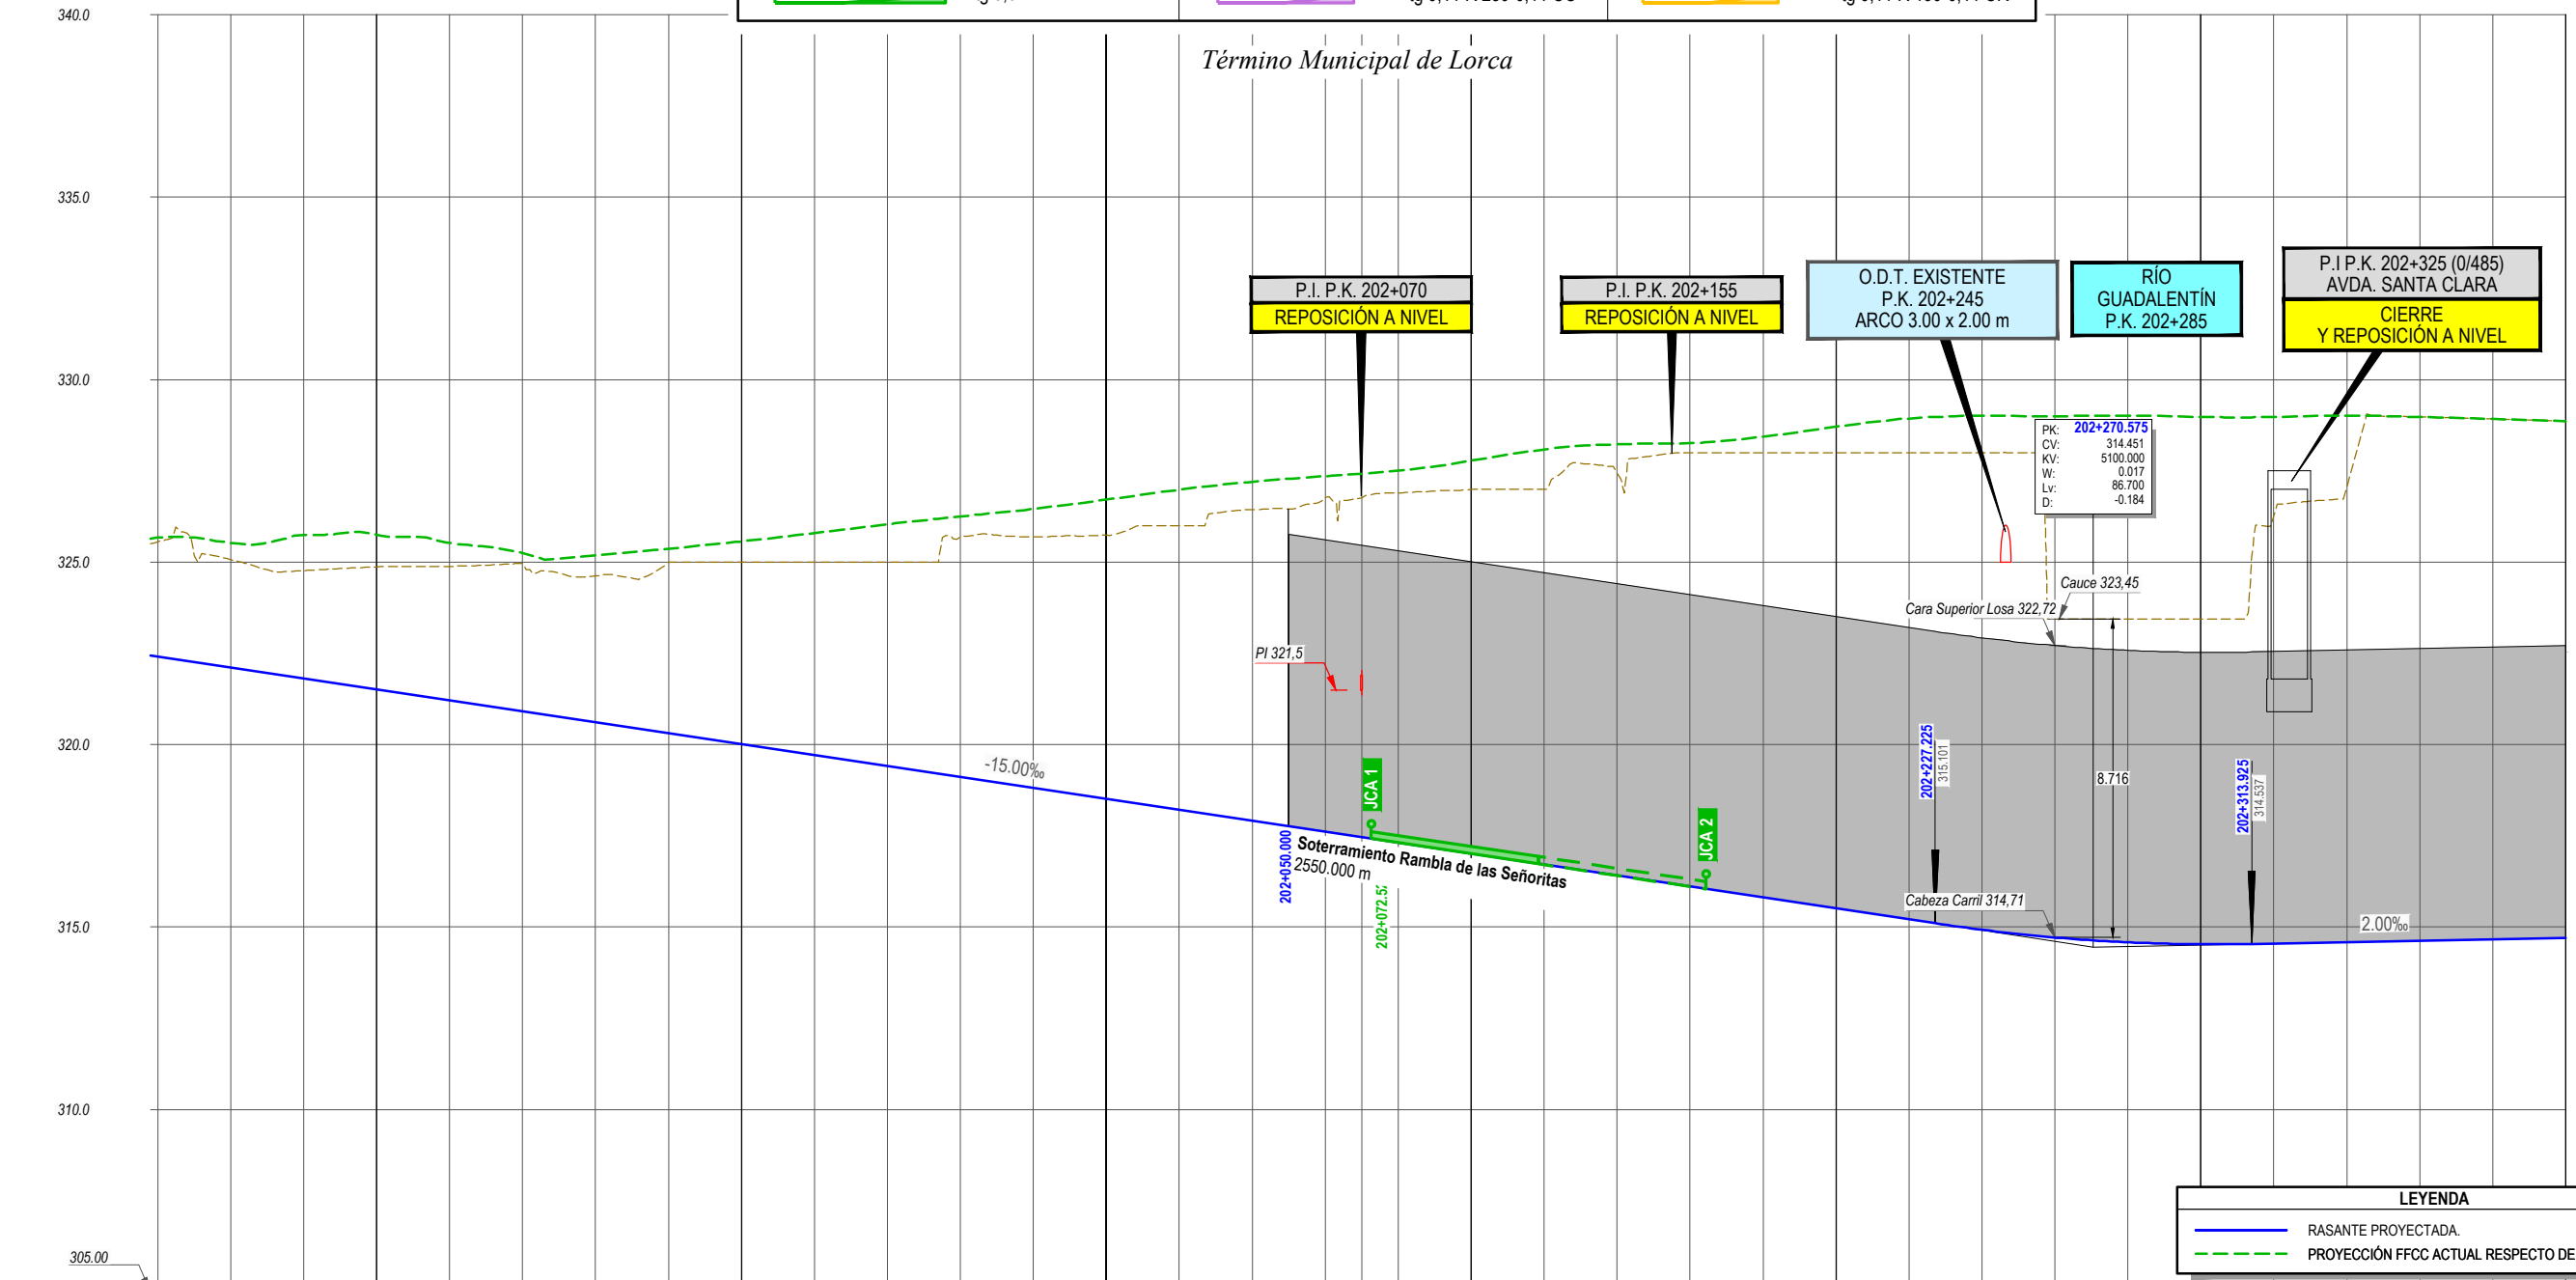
340.0

Término Municipal de Lorca

335.0

P.I. P.K. 202+070
REPOSICIÓN A NIVEL

P.I. P.K. 202+155
REPOSICIÓN A NIVEL

O.D.T. EXISTENTE
P.K. 202+245
ARCO 3.00 x 2.00 m

RÍO
GUADALENTÍN
P.K. 202+285

P.I P.K. 202+325 (0/485)
AVDA. SANTA CLARA
CIERRE
Y REPOSICIÓN A NIVEL

330.0

PK: 202+270.575
CV: 314.451
KV: 5100.000
W: 0.017
Lv: 86.700
D: -0.184

325.0

Cauce 323,45
Cara Superior Losa 322,72

PI 321,5

320.0

-15.00‰

JCA 1

JCA 2

202+227.225
315.101

8.716

202+313.925
314.537

202+050.000
Soterramiento Rambla de las Señoritas
2550.000 m
202+072.5

Cabeza Carril 314,71

2.00‰

315.0

310.0

305.00

LEYENDA
RASANTE PROYECTADA.
PROYECCIÓN FFCC ACTUAL RESPECTO DE